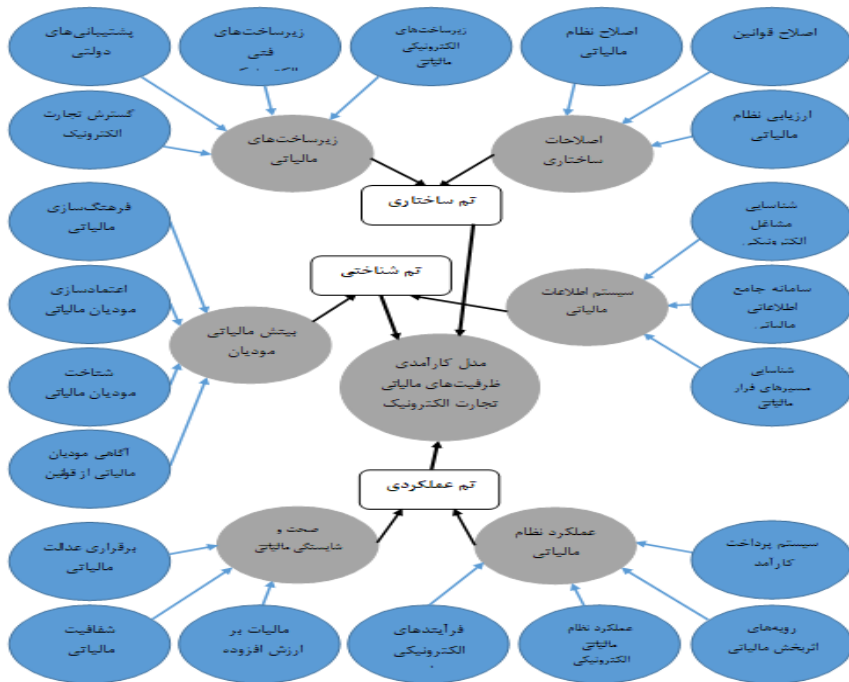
پشتیبانی‌های دولتی

زیرساخت‌های فنی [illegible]

زیرساخت‌های الکترونیکی مالیاتی

اصلاح نظام مالیاتی

اصلاح قوانین

گسترش تجارت الکترونیک

زیرساخت‌های مالیاتی

اصلاحات ساختاری

ارزیابی نظام مالیاتی

تم ساختاری

فرهنگ‌سازی مالیاتی

تم شناختی

شناسایی مشاغل الکترونیکی

اعتمادسازی مودیان مالیاتی

سیستم اطلاعات مالیاتی

سامانه جامع اطلاعاتی مالیاتی

بینش مالیاتی مودیان

شناخت مودیان مالیاتی

مدل کارآمدی ظرفیت‌های مالیاتی تجارت الکترونیک

شناسایی مسیرهای فرار مالیاتی

آگاهی مودیان مالیاتی از قوانین

تم عملکردی

برقراری عدالت مالیاتی

صحت و شایستگی مالیاتی

عملکرد نظام مالیاتی

سیستم پرداخت کارآمد

شفافیت مالیاتی

مالیات بر ارزش افزوده

فرآیندهای الکترونیکی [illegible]

عملکرد نظام مالیاتی الکترونیکی

رویه‌های اتربخش مالیاتی